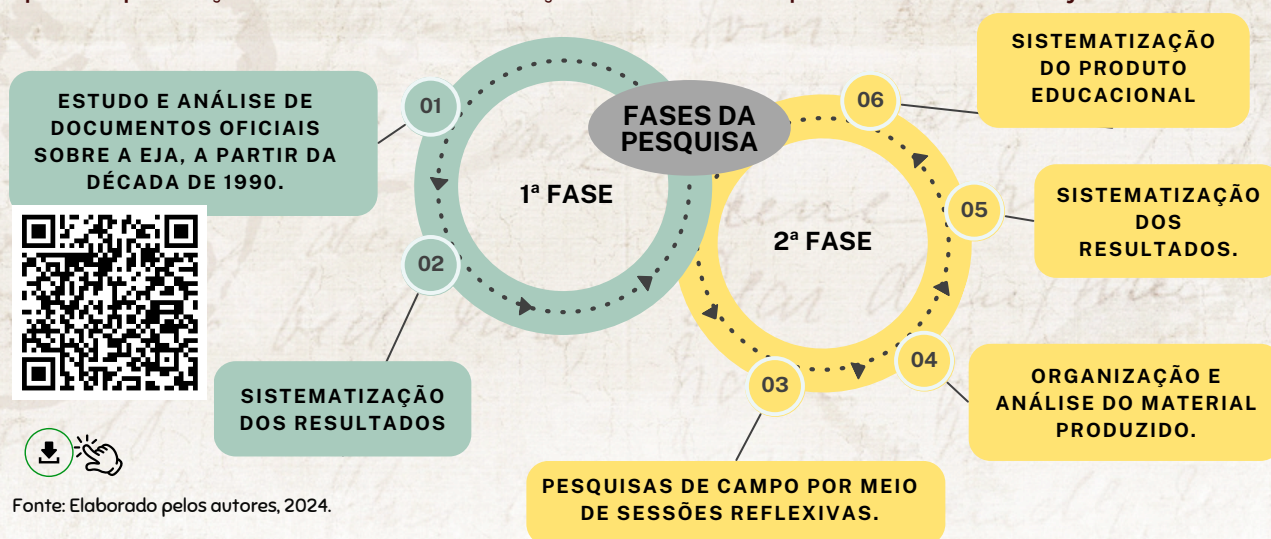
ESTUDO E ANÁLISE DE DOCUMENTOS OFICIAIS SOBRE A EJA, A PARTIR DA DÉCADA DE 1990.

01

FASES DA PESQUISA

1ª FASE

02

SISTEMATIZAÇÃO DOS RESULTADOS

06

SISTEMATIZAÇÃO DO PRODUTO EDUCACIONAL

05

SISTEMATIZAÇÃO DOS RESULTADOS.

2ª FASE

04

ORGANIZAÇÃO E ANÁLISE DO MATERIAL PRODUZIDO.

03

PESQUISAS DE CAMPO POR MEIO DE SESSÕES REFLEXIVAS.

Fonte: Elaborado pelos autores, 2024.